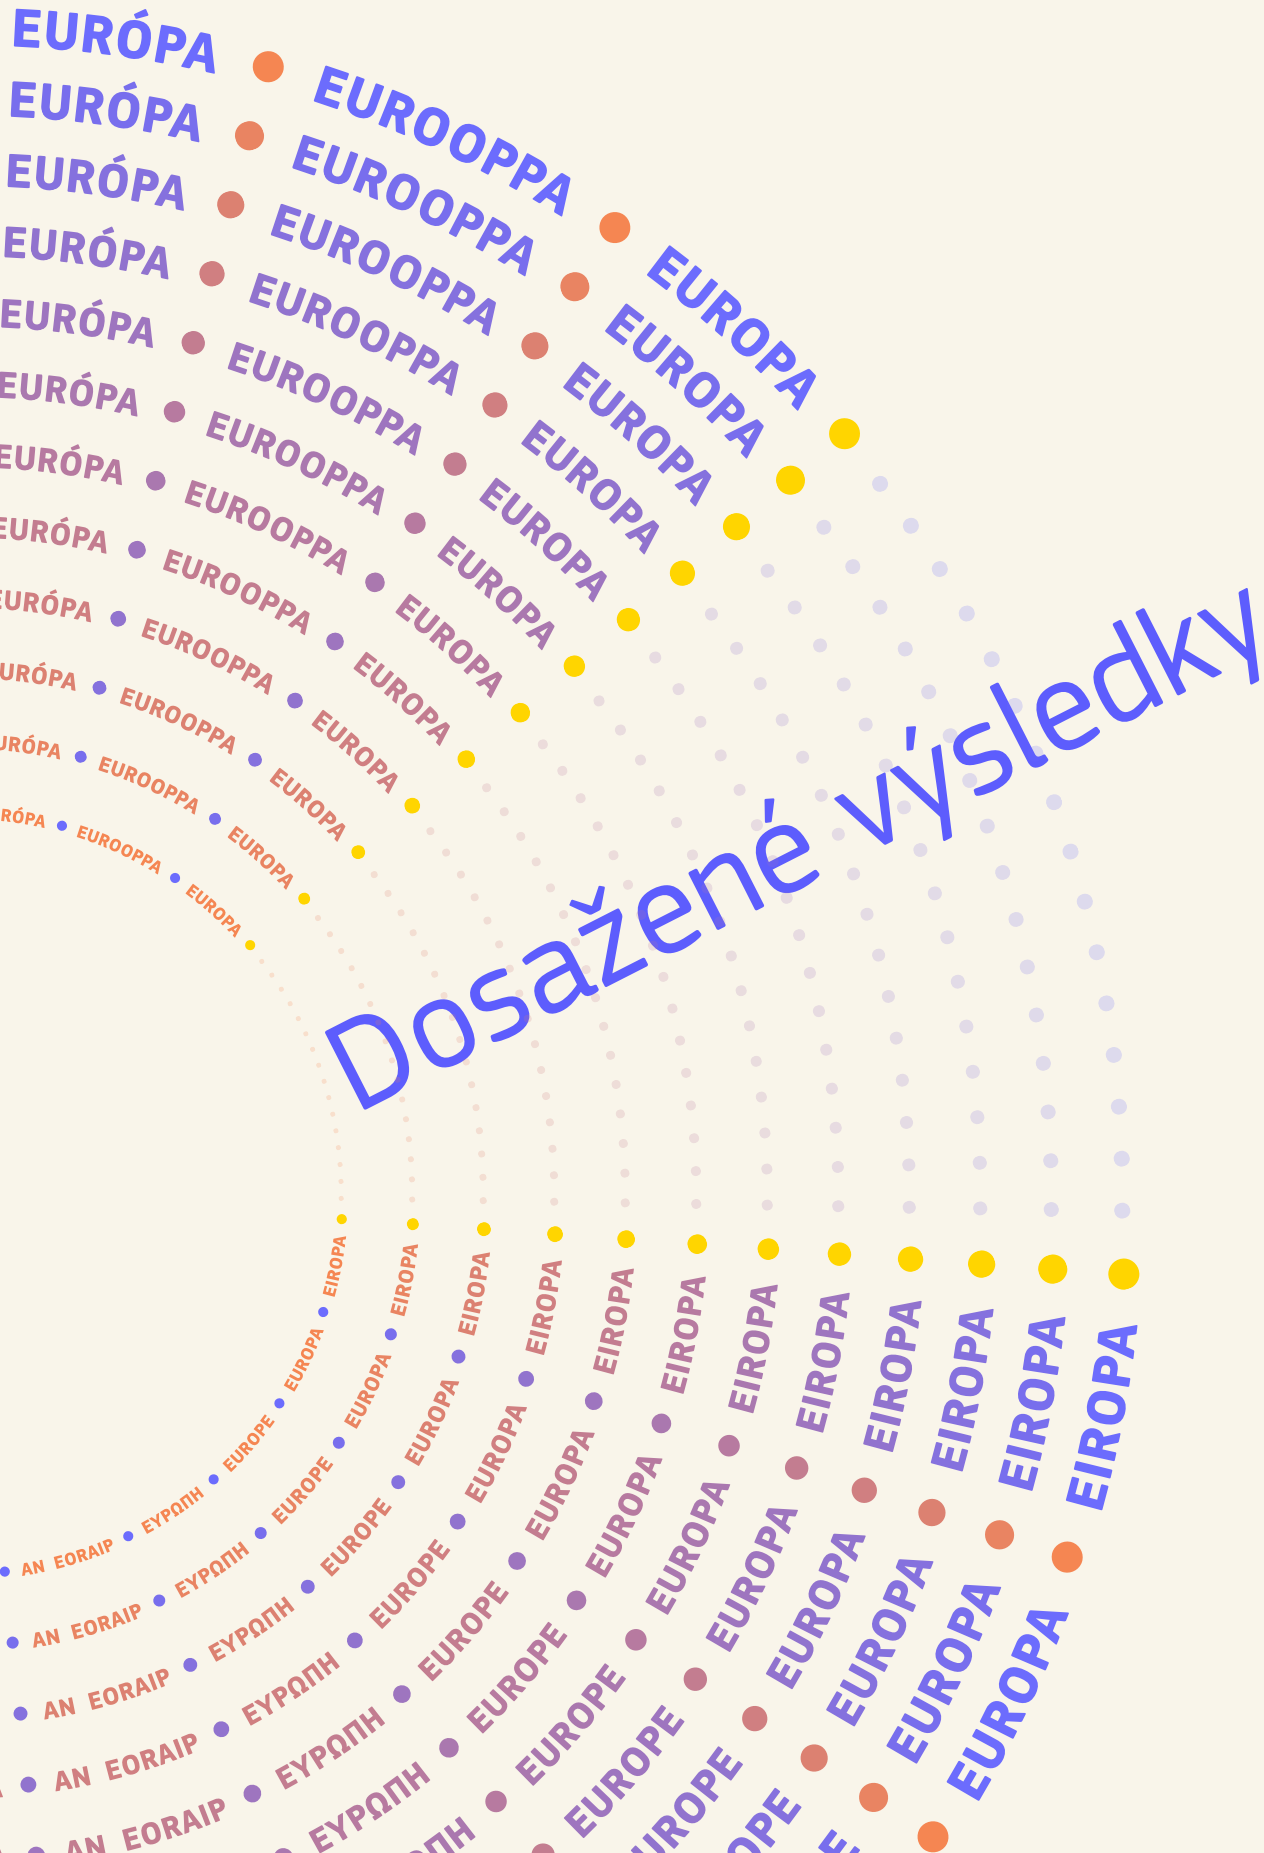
Dosažené výsledky

EURÓPA EUROOPPA EUROPA
EURÓPA EUROOPPA EUROPA
EURÓPA EUROOPPA EUROPA
EURÓPA EUROOPPA EUROPA
EURÓPA EUROOPPA EUROPA
EURÓPA EUROOPPA EUROPA
EURÓPA EUROOPPA EUROPA
EURÓPA EUROOPPA EUROPA
EURÓPA EUROOPPA EUROPA
EURÓPA EUROOPPA EUROPA
EURÓPA EUROOPPA EUROPA
RÓPA EUROOPPA EUROPA

EIROPA EUROPA EUROPE ΕΥΡΩΠΗ AN EORAIP
EIROPA EUROPA EUROPE ΕΥΡΩΠΗ AN EORAIP
EIROPA EUROPA EUROPE ΕΥΡΩΠΗ AN EORAIP
EIROPA EUROPA EUROPE ΕΥΡΩΠΗ AN EORAIP
EIROPA EUROPA EUROPE ΕΥΡΩΠΗ AN EORAIP
EIROPA EUROPA EUROPE ΩΠΗ
EIROPA EUROPA EUROPE
EIROPA EUROPA EUROPE
EIROPA EUROPA UROPE
EIROPA EUROPA OPE
EIROPA EUROPA
EIROPA EUROPA